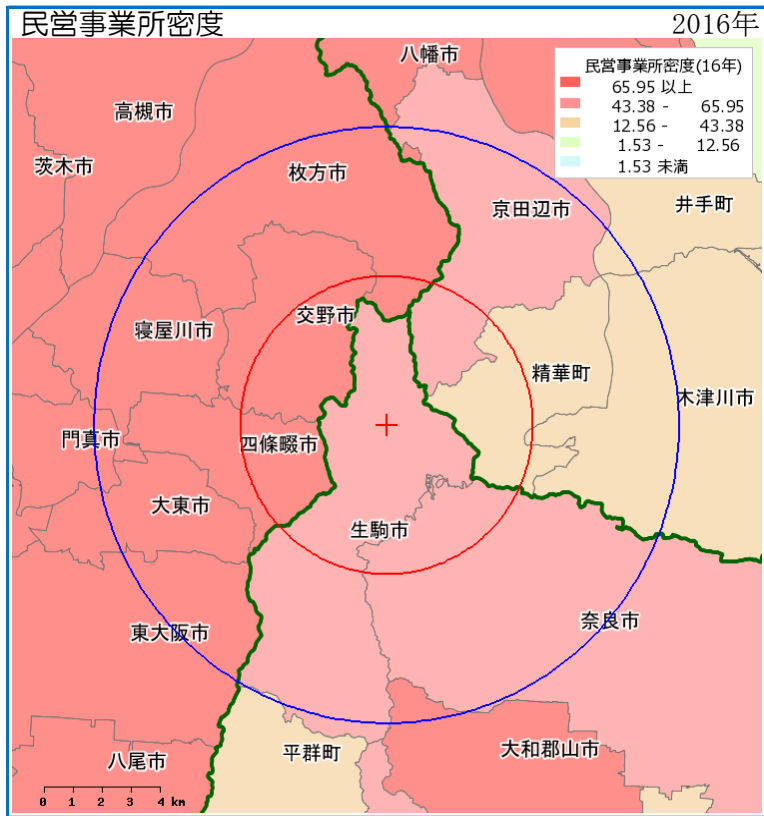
民営事業所密度

2016年

民営事業所密度(16年)

| | |
|---|---|
| 65.95 以上 | |
| 43.38 - | 65.95 |
| 12.56 - | 43.38 |
| 1.53 - | 12.56 |
| 1.53 未満 | |

八幡市

高槻市

茨木市

枚方市

京田辺市

井手町

交野市

寝屋川市

精華町

木津川市

門真市

四條畷市

大東市

生駒市

東大阪市

奈良市

八尾市

平群町

大和郡山市

0 1 2 3 4 km